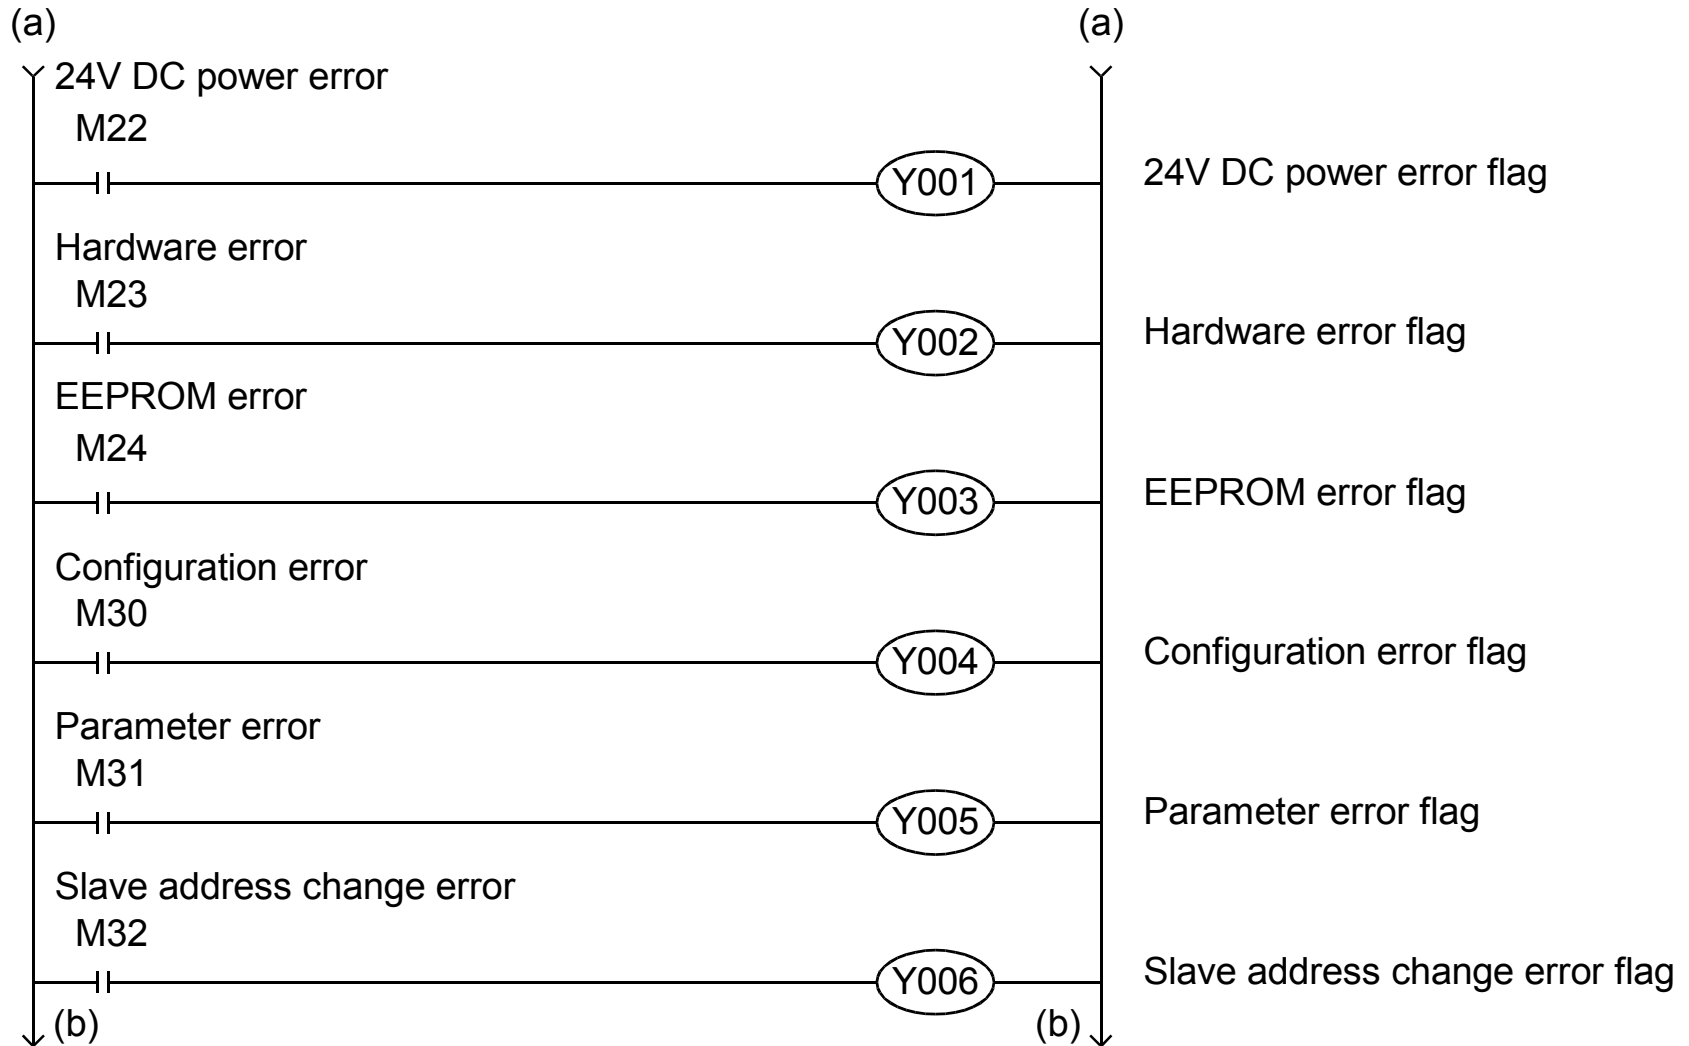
(a)

(a)

24V DC power error
M22

Y001

24V DC power error flag

Hardware error
M23

Y002

Hardware error flag

EEPROM error
M24

Y003

EEPROM error flag

Configuration error
M30

Y004

Configuration error flag

Parameter error
M31

Y005

Parameter error flag

Slave address change error
M32

Y006

Slave address change error flag

(b)

(b)